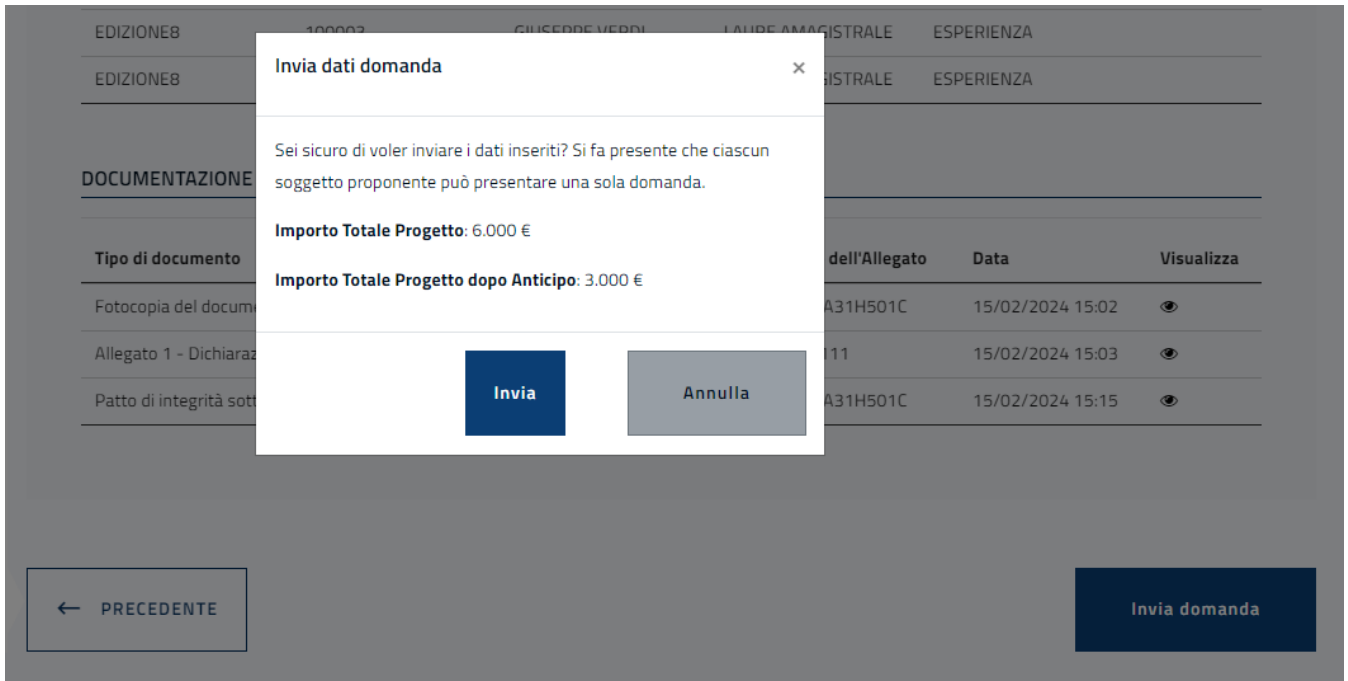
| EDIZIONE8 | 100003 | GIUSEPPE VERDI | LAURE AMAGISTRALE | ESPERIENZA |
|---|---|---|---|---|
| EDIZIONE8 | | | GISTRALE | ESPERIENZA |

Invia dati domanda ×

Sei sicuro di voler inviare i dati inseriti? Si fa presente che ciascun soggetto proponente può presentare una sola domanda.

**Importo Totale Progetto**: 6.000 €

**Importo Totale Progetto dopo Anticipo**: 3.000 €

Invia

Annulla

DOCUMENTAZIONE

| Tipo di documento | dell'Allegato | Data | Visualizza |
|---|---|---|---|
| Fotocopia del docume | A31H501C | 15/02/2024 15:02 | |
| Allegato 1 - Dichiaraz | 111 | 15/02/2024 15:03 | |
| Patto di integrità sott | A31H501C | 15/02/2024 15:15 | |

← PRECEDENTE

Invia domanda